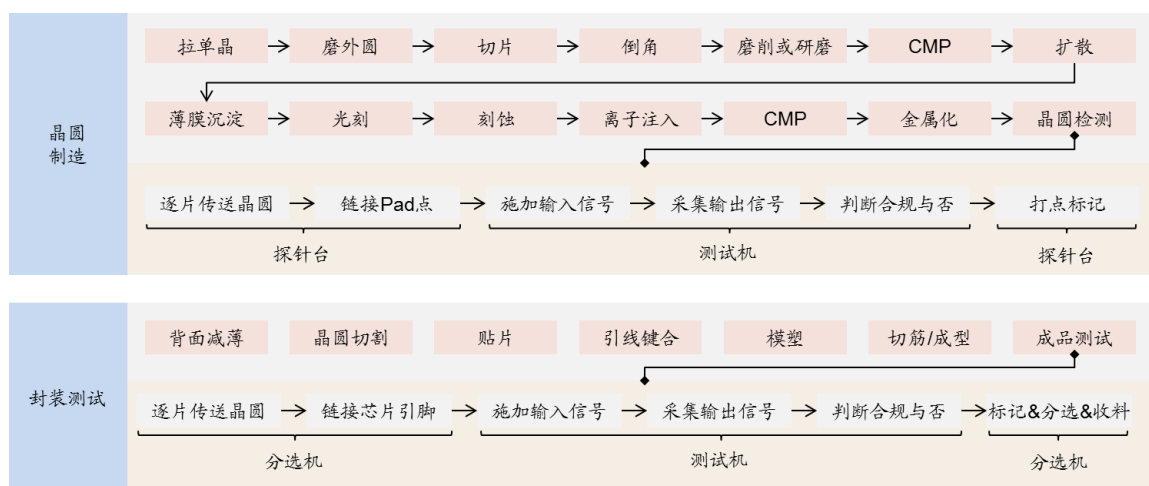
晶圆制造

拉单晶 → 磨外圆 → 切片 → 倒角 → 磨削或研磨 → CMP → 扩散

薄膜沉淀 → 光刻 → 刻蚀 → 离子注入 → CMP → 金属化 → 晶圆检测

逐片传送晶圆 → 链接Pad点 → 施加输入信号 → 采集输出信号 → 判断合规与否 → 打点标记

探针台

测试机

探针台

封装测试

背面减薄 晶圆切割 贴片 引线键合 模塑 切筋/成型 成品测试

逐片传送晶圆 → 链接芯片引脚 → 施加输入信号 → 采集输出信号 → 判断合规与否 → 标记&分选&收料

分选机

测试机

分选机